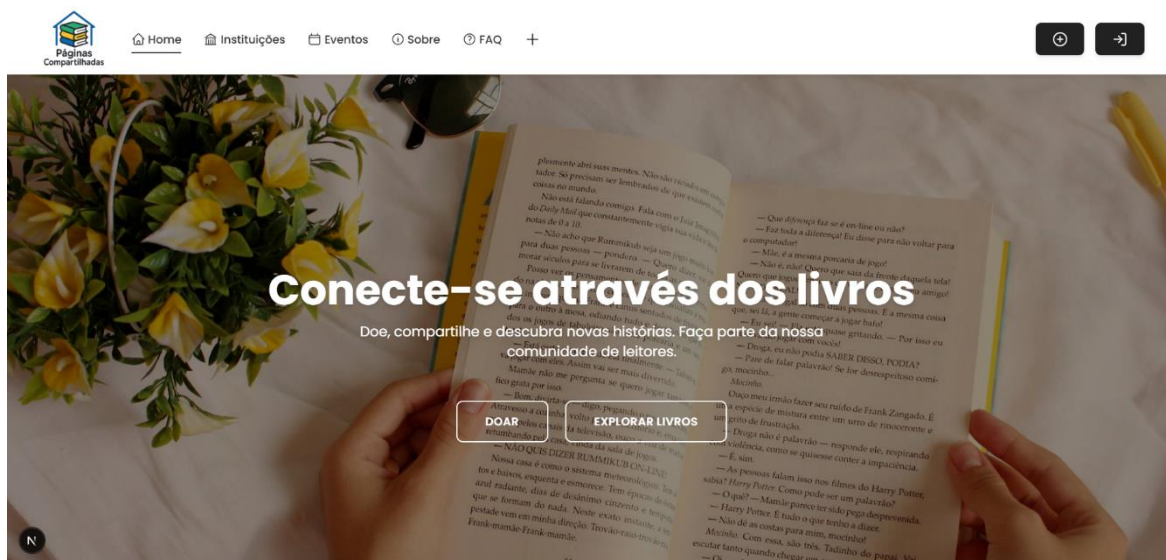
Páginas Compartilhadas

Home
Instituições
Eventos
Sobre
FAQ
+

Conecte-se através dos livros

Doe, compartilhe e descubra novas histórias. Faça parte da nossa comunidade de leitores.

DOAR
EXPLORAR LIVROS

N